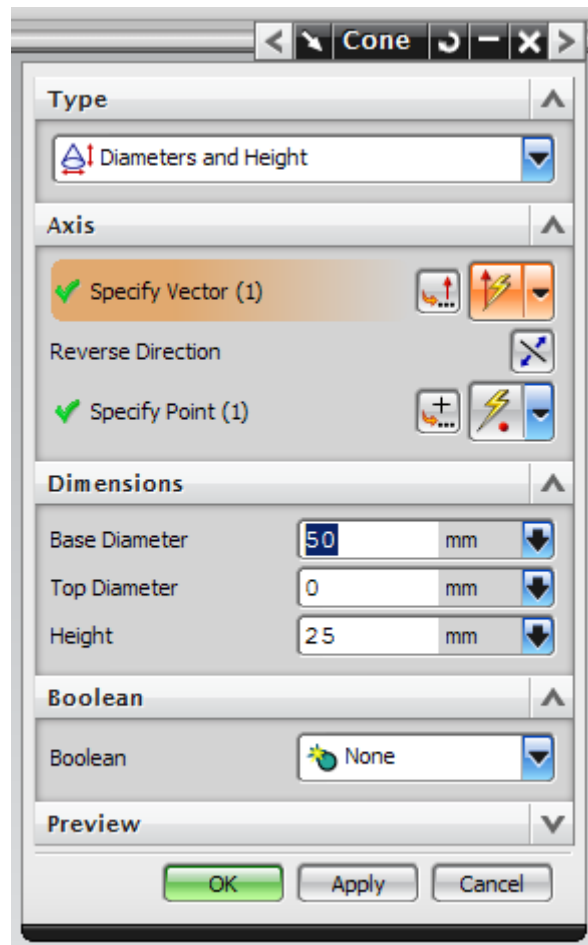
Cone

Type

Diameters and Height

Axis

Specify Vector (1)

Reverse Direction

Specify Point (1)

Dimensions

Base Diameter 50 mm

Top Diameter 0 mm

Height 25 mm

Boolean

Boolean None

Preview

OK Apply Cancel